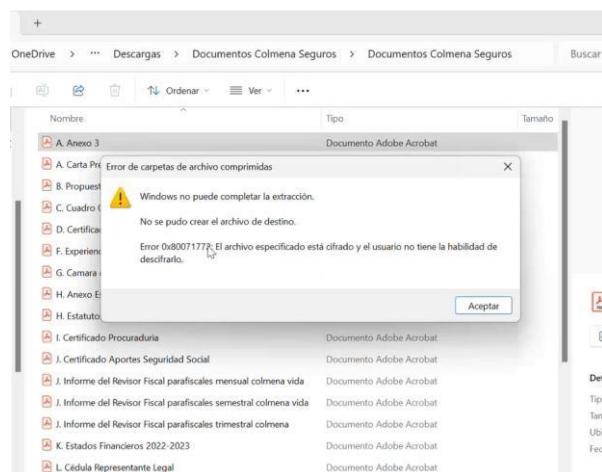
+

OneDrive > ··· Descargas > Documentos Colmena Seguros > Documentos Colmena Seguros

Buscar

Ordenar Ver ···

Nombre

Tipo

Tamaño

A. Anexo 3

Documento Adobe Acrobat

A. Carta Pre

B. Propuest

C. Cuadro

D. Certifica

F. Experienc

G. Camara

H. Anexo E

H. Estatuto

Error de carpetas de archivo comprimidas

Windows no puede completar la extracción.

No se pudo crear el archivo de destino.

Error 0x80071772: El archivo especificado está cifrado y el usuario no tiene la habilidad de descifrarlo.

Aceptar

I. Certificado Procuraduria

Documento Adobe Acrobat

J. Certificado Aportes Seguridad Social

Documento Adobe Acrobat

J. Informe del Revisor Fiscal parafiscales mensual colmena vida

Documento Adobe Acrobat

J. Informe del Revisor Fiscal parafiscales semestral colmena vida

Documento Adobe Acrobat

J. Informe del Revisor Fiscal parafiscales trimestral colmena

Documento Adobe Acrobat

K. Estados Financieros 2022-2023

Documento Adobe Acrobat

L. Cédula Representante Legal

Documento Adobe Acrobat

De

Tip

Tan

Ubi

Fec